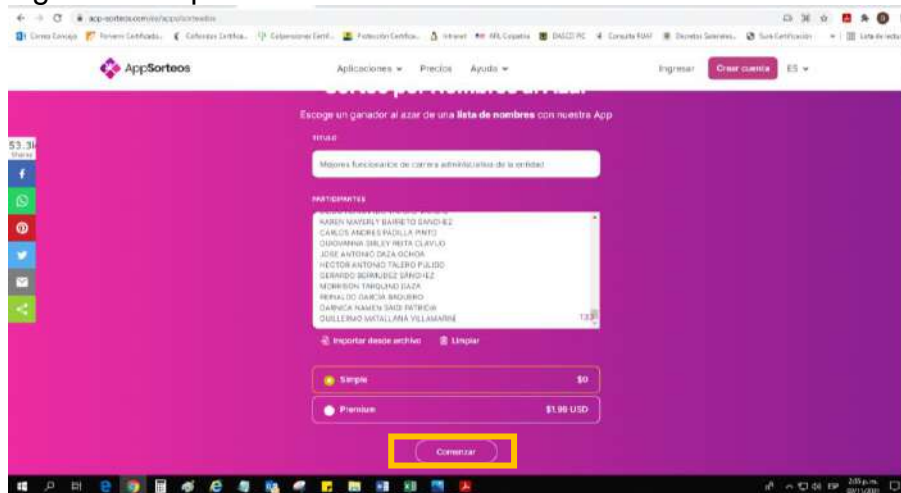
app-sorteos.com/es/apps/sorteador

AppSorteos

Aplicaciones ▾ Precios Ayuda ▾

Ingresar Crear cuenta ES ▾

Escoge un ganador al azar de una lista de nombres con nuestra App

TITULO

Mejores funcionarios de carrera administrativa de la entidad

PARTICIPANTES

KAREN MAYERLY BARRETO SANCHEZ
CARLOS ANDRES PADILLA PINTO
GIOVANNA SIBLEY REITA CLAVIJO
JOSE ANTONIO DAZA OCHOA
HECTOR ANTONIO TALERO PULIDO
GERARDO BERMUDEZ SANCHEZ
MORRISON TARQUINO DAZA
REINALDO GARCIA BAQUERO
DARNICA NAMEN SAID PATRICIA
GUILLERMO MATALLANA VILLAMARIN

133

Importar desde archivo Limpiar

Simple $0

Premium $1.98 USD

Comenzar

53.3k Shares

2:05 p.m.